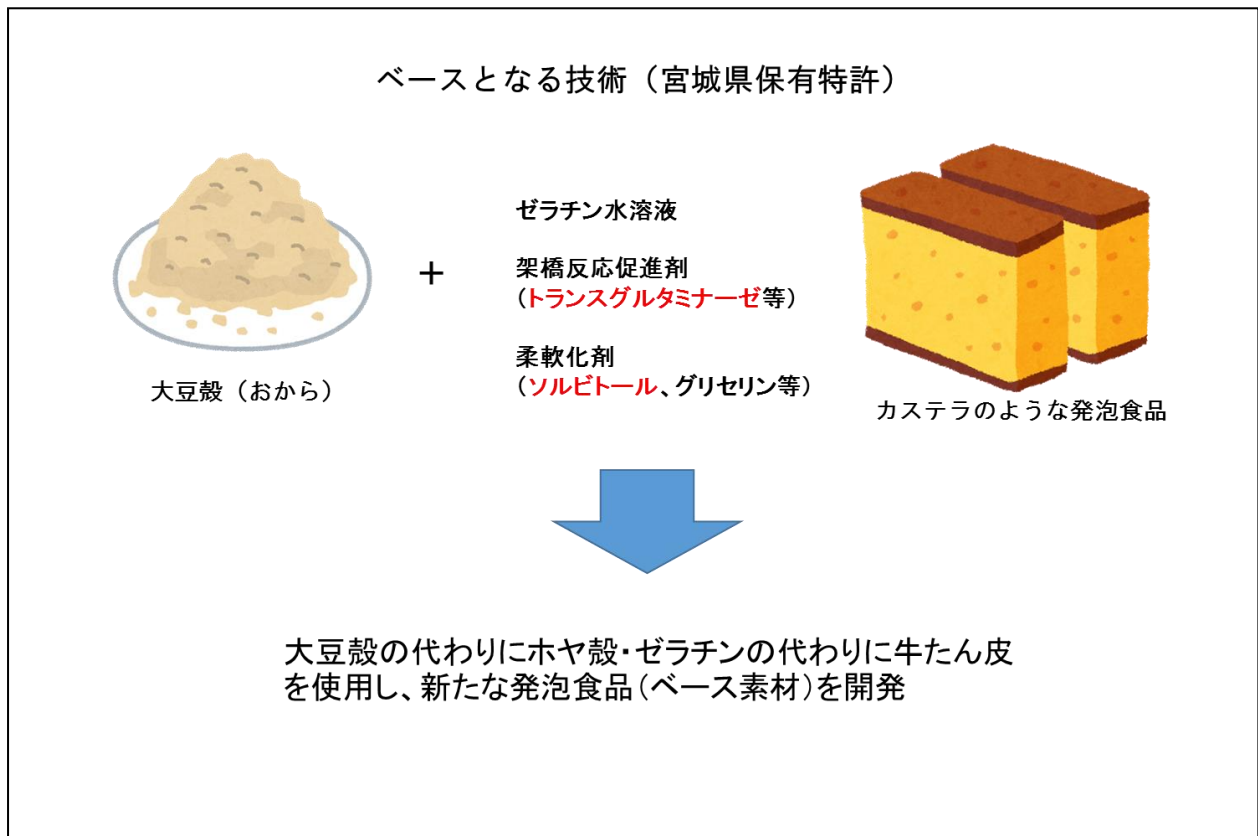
ベースとなる技術（宮城県保有特許）

大豆殻（おから）

＋

ゼラチン水溶液

架橋反応促進剤
（トランスグルタミナーゼ等）

柔軟化剤
（ソルビトール、グリセリン等）

カステラのような発泡食品

大豆殻の代わりにホヤ殻・ゼラチンの代わりに牛たん皮を使用し、新たな発泡食品（ベース素材）を開発